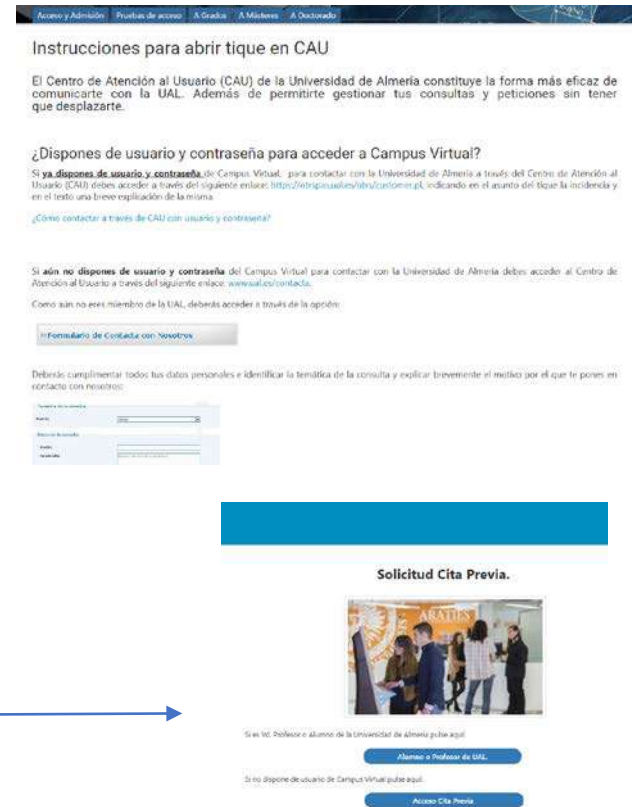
Acceso y Admisión | Pruebas de acceso | A Grados | A Másteres | A Doctorado

Instrucciones para abrir tique en CAU

El Centro de Atención al Usuario (CAU) de la Universidad de Almería constituye la forma más eficaz de comunicarte con la UAL. Además de permitirte gestionar tus consultas y peticiones sin tener que desplazarte.

¿Dispones de usuario y contraseña para acceder a Campus Virtual?

Si ya dispones de usuario y contraseña de Campus Virtual, para contactar con la Universidad de Almería a través del Centro de Atención al Usuario (CAU) debes acceder a través del siguiente enlace: https://otrsp.ual.es/otrs/customer.pl, indicando en el asunto del tique la incidencia y en el texto una breve explicación de la misma.

¿Cómo contactar a través de CAU con usuario y contraseña?

Si aún no dispones de usuario y contraseña del Campus Virtual para contactar con la Universidad de Almería debes acceder al Centro de Atención al Usuario a través del siguiente enlace: www.ual.es/contacta.

Como aún no eres miembro de la UAL, deberás acceder a través de la opción:

Formulario de Contacta con Nosotros

Deberás cumplimentar todos tus datos personales e identificar la temática de la consulta y explicar brevemente el motivo por el que te pones en contacto con nosotros:

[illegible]

Solicitud Cita Previa.

Si es Vd. Profesor o alumno de la Universidad de Almería pulse aquí.

Alumno o Profesor de UAL.

Si no dispone de usuario de Campus Virtual pulse aquí.

Acceso Cita Previa